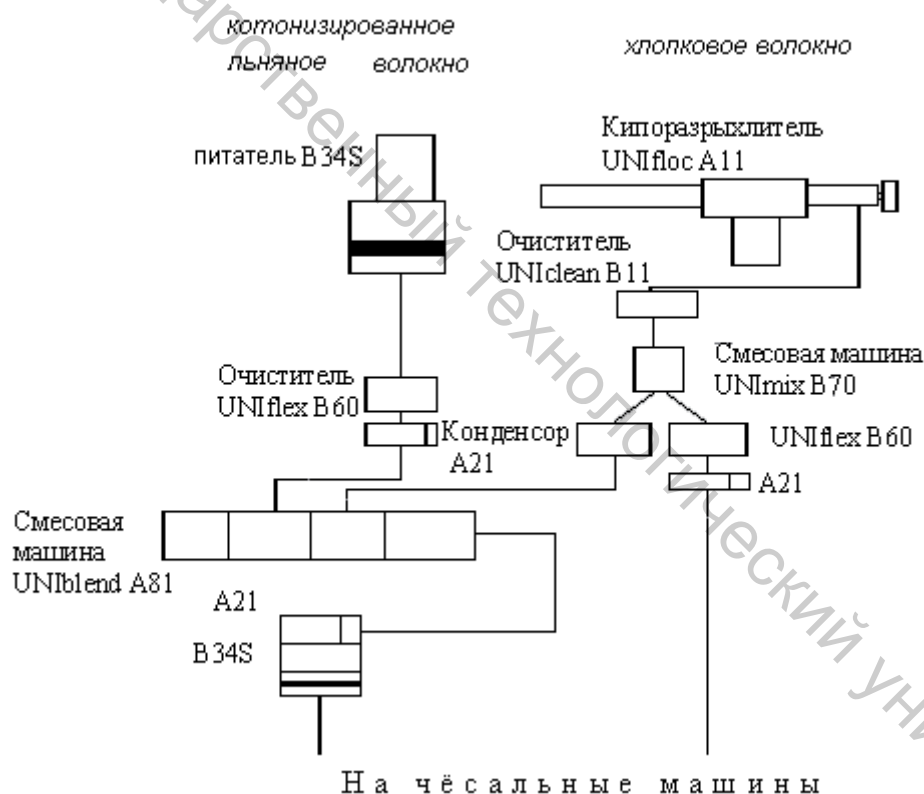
котонизированное льняное волокно

хлопковое волокно

питатель B34S

Кипоразрыхлитель UNIfloc A11

Очиститель UNIclean B11

Смесовая машина UNImix B70

Очиститель UNIflex B60

Конденсор A21

UNIflex B60

A21

Смесовая машина UNIblend A81

A21

B34S

На чёсальные машины

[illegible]ственный технологический ун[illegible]